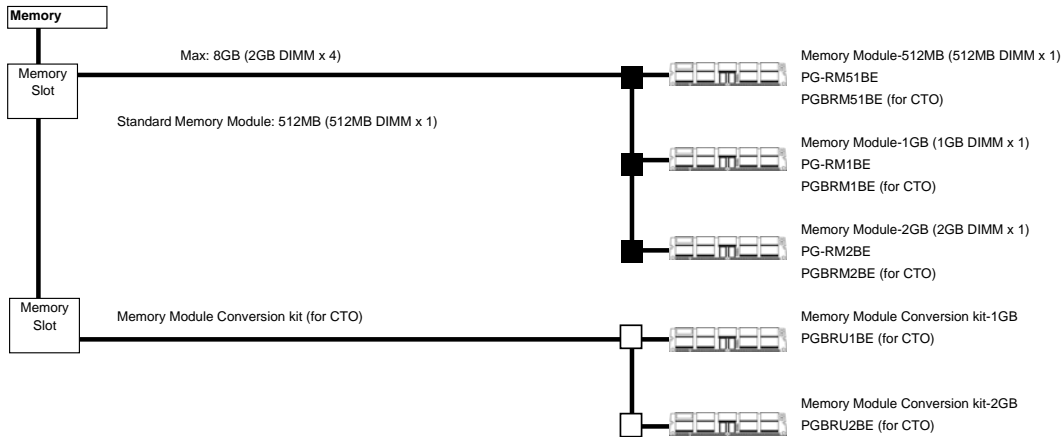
Memory

Memory Slot

Max: 8GB (2GB DIMM x 4)

Standard Memory Module: 512MB (512MB DIMM x 1)

Memory Module-512MB (512MB DIMM x 1)
PG-RM51BE
PGBRM51BE (for CTO)

Memory Module-1GB (1GB DIMM x 1)
PG-RM1BE
PGBRM1BE (for CTO)

Memory Module-2GB (2GB DIMM x 1)
PG-RM2BE
PGBRM2BE (for CTO)

Memory Slot

Memory Module Conversion kit (for CTO)

Memory Module Conversion kit-1GB
PGBRU1BE (for CTO)

Memory Module Conversion kit-2GB
PGBRU2BE (for CTO)